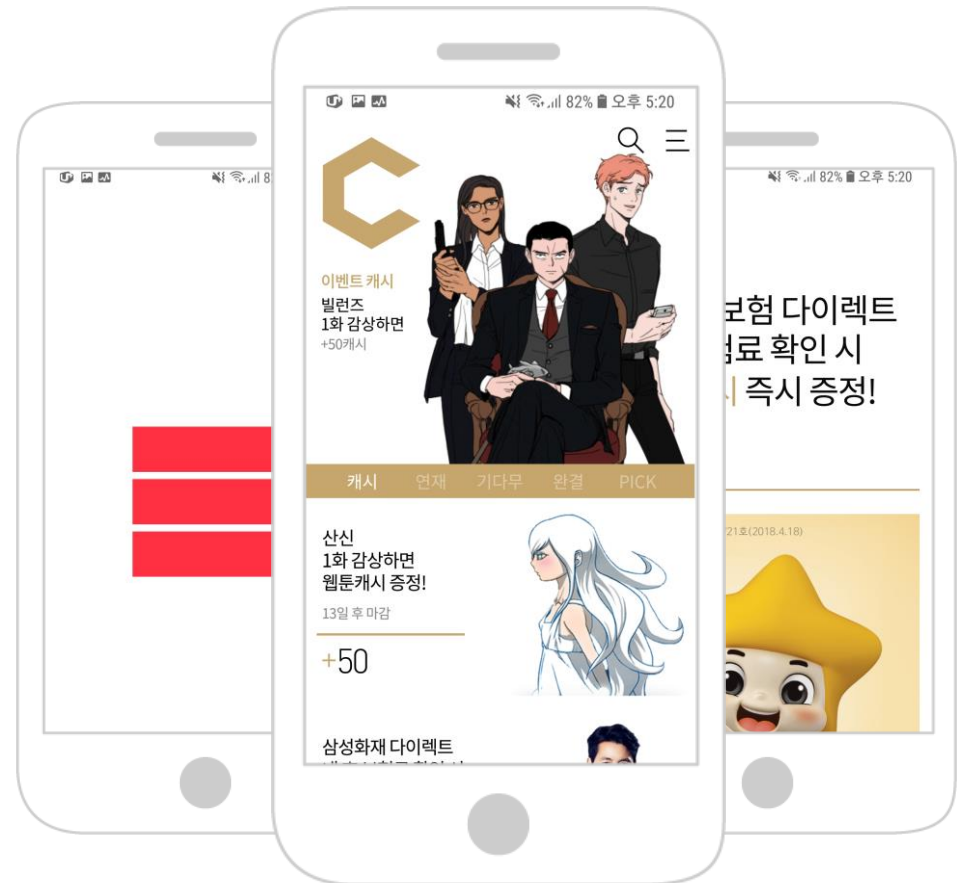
82% 오후 5:20

이벤트 캐시
빌런즈
1화 감상하면
+50캐시

캐시 연재 기다무 완결 PICK

산신
1화 감상하면
웹툰캐시 증정!
13일 후 마감
+50

삼성화재 다이렉트
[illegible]

82% 오후 5:20

보험 다이렉트
험료 확인 시
즉시 증정!

21호(2018.4.18)